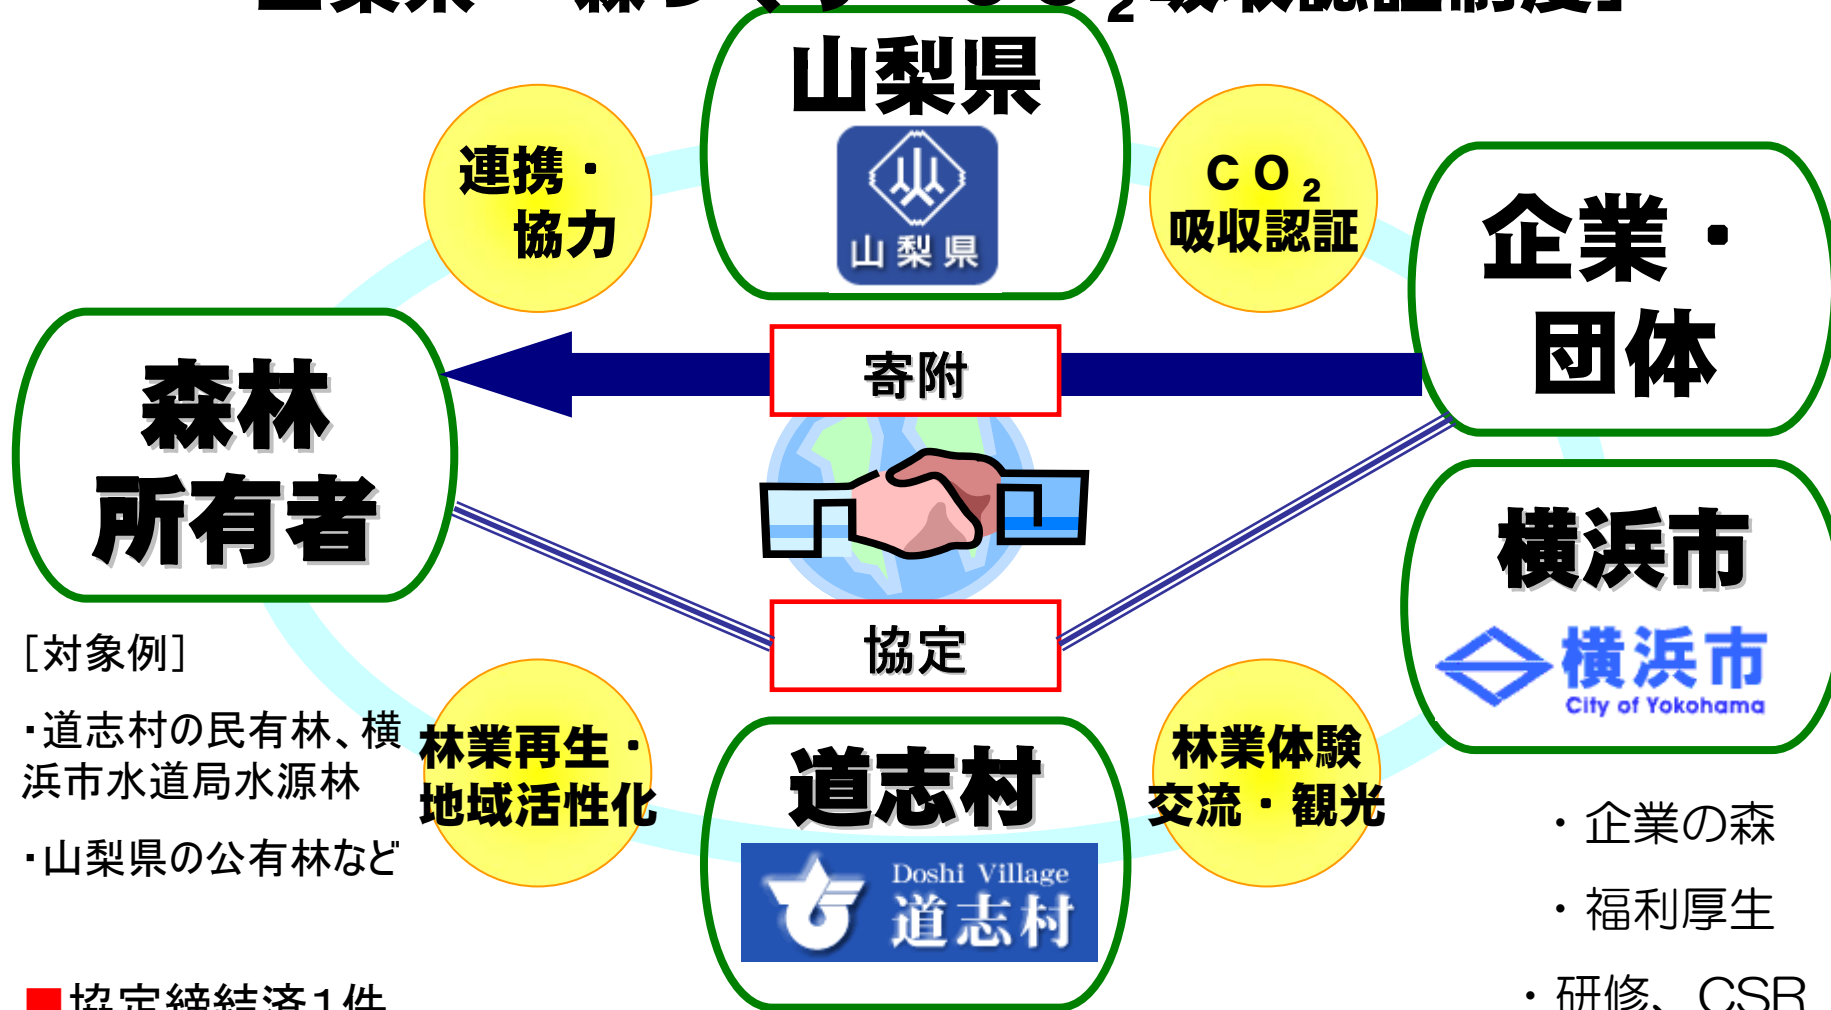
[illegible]

山梨県

山梨県

連携・協力

$CO_2$ 吸収認証

企業・団体

森林所有者

寄附

協定

横浜市

横浜市 City of Yokohama

［対象例］

・道志村の民有林、横浜市水道局水源林

・山梨県の公有林など

林業再生・地域活性化

道志村

Doshi Village 道志村

林業体験交流・観光

・企業の森

・福利厚生

・研修、CSR

■協定締結済1件